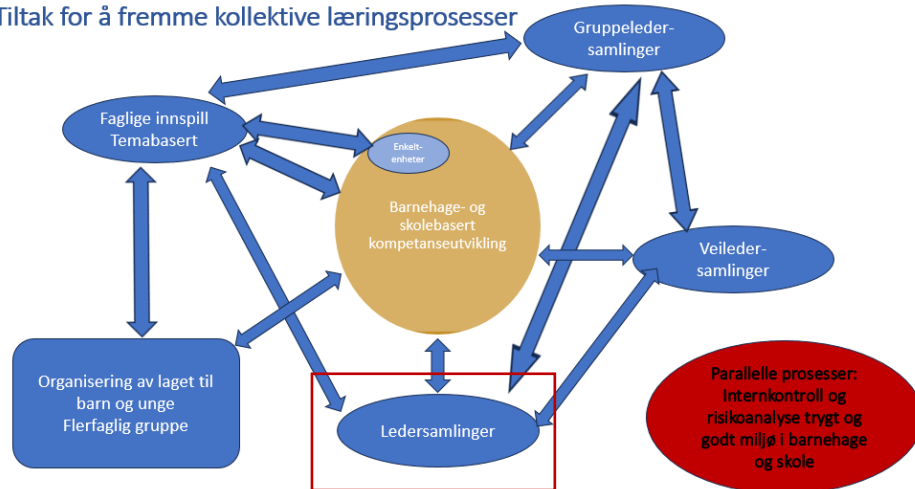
Tiltak for å fremme kollektive læringsprosesser

Gruppeleder-samlinger

Faglige innspill Temabasert

Enkelt-enheter

Barnehage- og skolebasert kompetanseutvikling

Veileder-samlinger

Organisering av laget til barn og unge Flerfaglig gruppe

Ledersamlinger

Parallelle prosesser: Internkontroll og risikoanalyse trygt og godt miljø i barnehage og skole